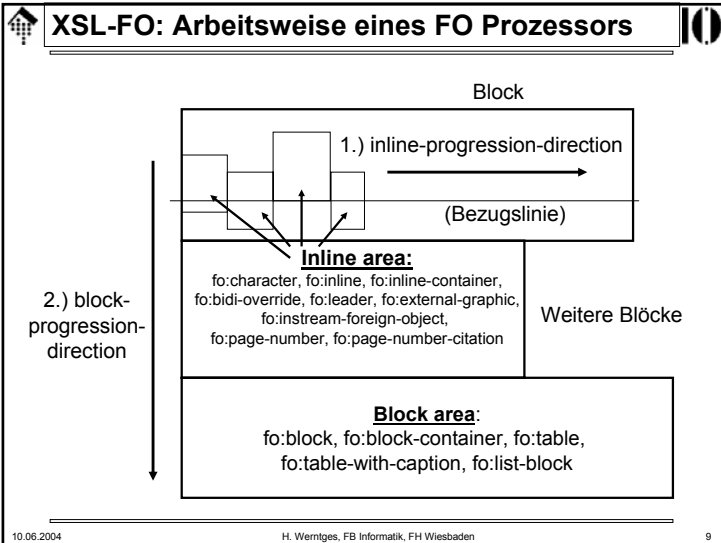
XSL-FO: Arbeitsweise eines FO Prozessors

Block

1.) inline-progression-direction

(Bezugslinie)

Inline area:
fo:character, fo:inline, fo:inline-container, fo:bidi-override, fo:leader, fo:external-graphic, fo:instream-foreign-object, fo:page-number, fo:page-number-citation

2.) block-progression-direction

Weitere Blöcke

Block area:
fo:block, fo:block-container, fo:table, fo:table-with-caption, fo:list-block

10.06.2004 H. Werntges, FB Informatik, FH Wiesbaden 9